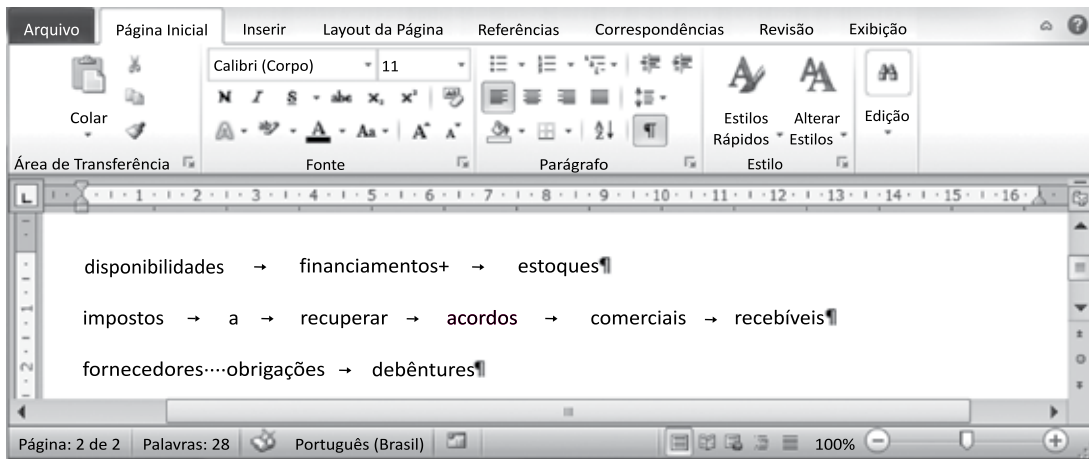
Arquivo Página Inicial Inserir Layout da Página Referências Correspondências Revisão Exibição

Colar

Calibri (Corpo) 11

Estilos Rápidos Alterar Estilos Edição

Área de Transferência Fonte Parágrafo Estilo

1 2 3 4 5 6 7 8 9 10 11 12 13 14 15 16

disponibilidades → financiamentos+ → estoques¶

impostos → a → recuperar → acordos → comerciais → recebíveis¶

fornecedores····obrigações → debêntures¶

Página: 2 de 2 Palavras: 28 Português (Brasil) 100%